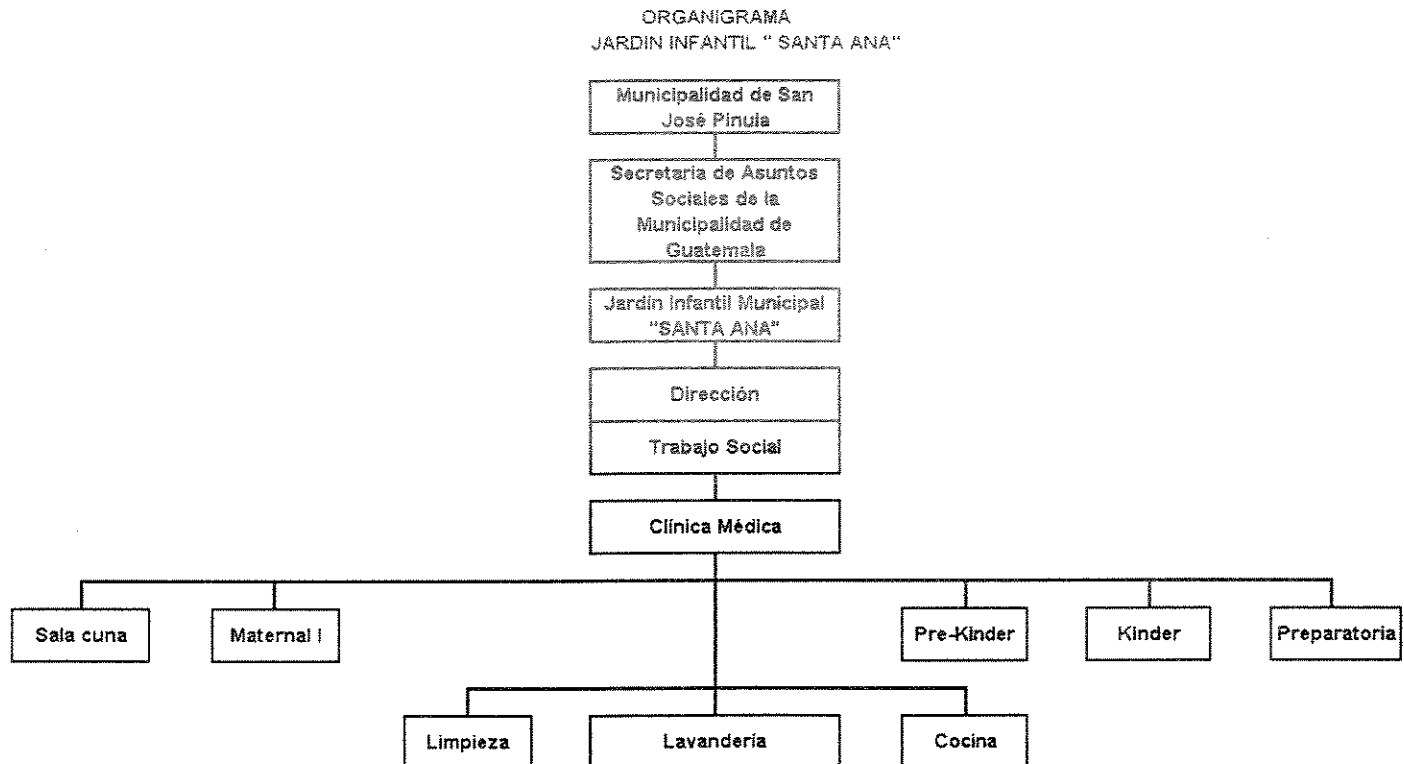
ORGANIGRAMA
JARDIN INFANTIL " SANTA ANA"

Municipalidad de San José Pinula

Secretaria de Asuntos Sociales de la Municipalidad de Guatemala

Jardin Infantil Municipal "SANTA ANA"

Dirección

Trabajo Social

Clínica Médica

Sala cuna

Maternal I

Pre-Kinder

Kinder

Preparatoria

Limpieza

Lavanderia

Cocina